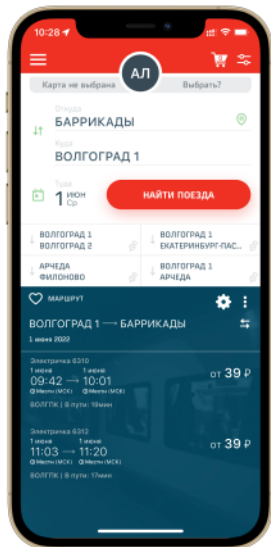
10:28

АЛ

Карта не выбрана

Выбрать?

Откуда
БАРРИКАДЫ

Куда
ВОЛГОГРАД 1

Туда
1 июн
Ср

НАЙТИ ПОЕЗДА

ВОЛГОГРАД 1
ВОЛГОГРАД 2

ВОЛГОГРАД 1
ЕКАТЕРИНБУРГ-ПАС...

АРЧЕДА
ФИЛОНОВО

ВОЛГОГРАД 1
АРЧЕДА

МАРШРУТ

ВОЛГОГРАД 1 → БАРРИКАДЫ

1 июня 2022

Электричка 6310
1 июня 1 июня
09:42 → 10:01
Местн (МСК) Местн (МСК)
ВОЛГПК | В пути: 19мин

от 39 ₽

Электричка 6312
1 июня 1 июня
11:03 → 11:20
Местн (МСК) Местн (МСК)
ВОЛГПК | В пути: 17мин

от 39 ₽